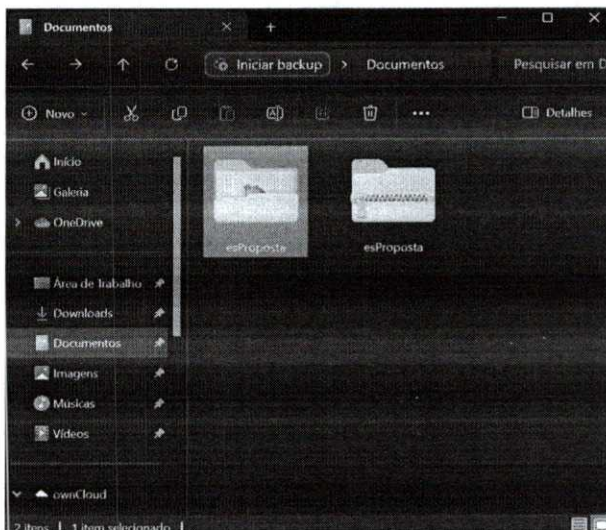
Documentos

Iniciar backup > Documentos

Pesquisar em D

Novo

Detalhes

Início
Galeria
OneDrive

Área de Trabalho
Downloads
Documentos
Imagens
Músicas
Vídeos

ownCloud

esProposte

esProposta

2 itens | 1 item selecionado |